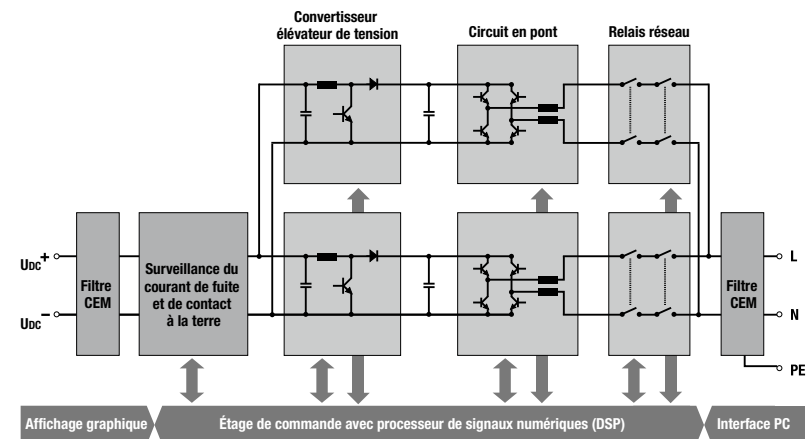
Convertisseur élévateur de tension

Circuit en pont

Relais réseau

$U_{DC}$ +

$U_{DC}$ −

Filtre CEM

Surveillance du courant de fuite et de contact à la terre

Filtre CEM

L

N

PE

Affichage graphique

Étage de commande avec processeur de signaux numériques (DSP)

Interface PC